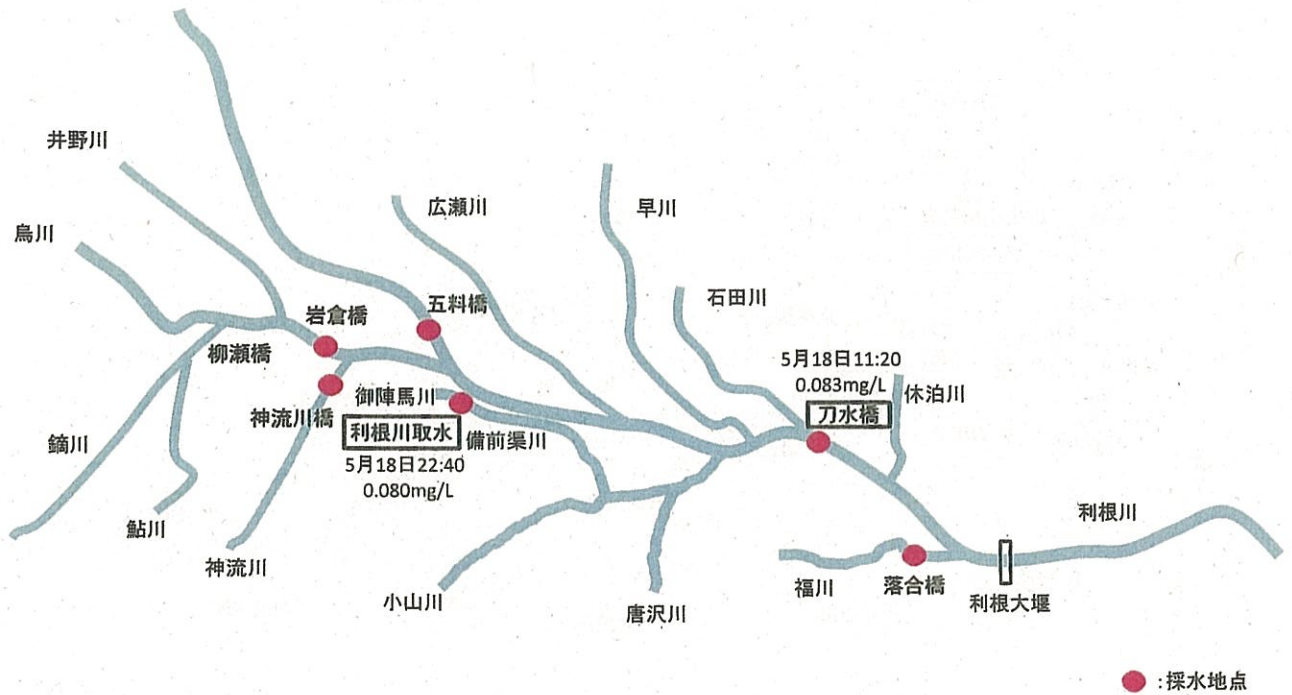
井野川

鳥川

広瀬川

早川

石田川

岩倉橋

五料橋

柳瀬橋

5月18日11:20
0.083mg/L

休泊川

御陣馬川

神流川橋

刀水橋

利根川取水

備前渠川

鏑川

5月18日22:40
0.080mg/L

利根川

鮎川

神流川

小山川

唐沢川

福川

落合橋

利根大堰

:採水地点